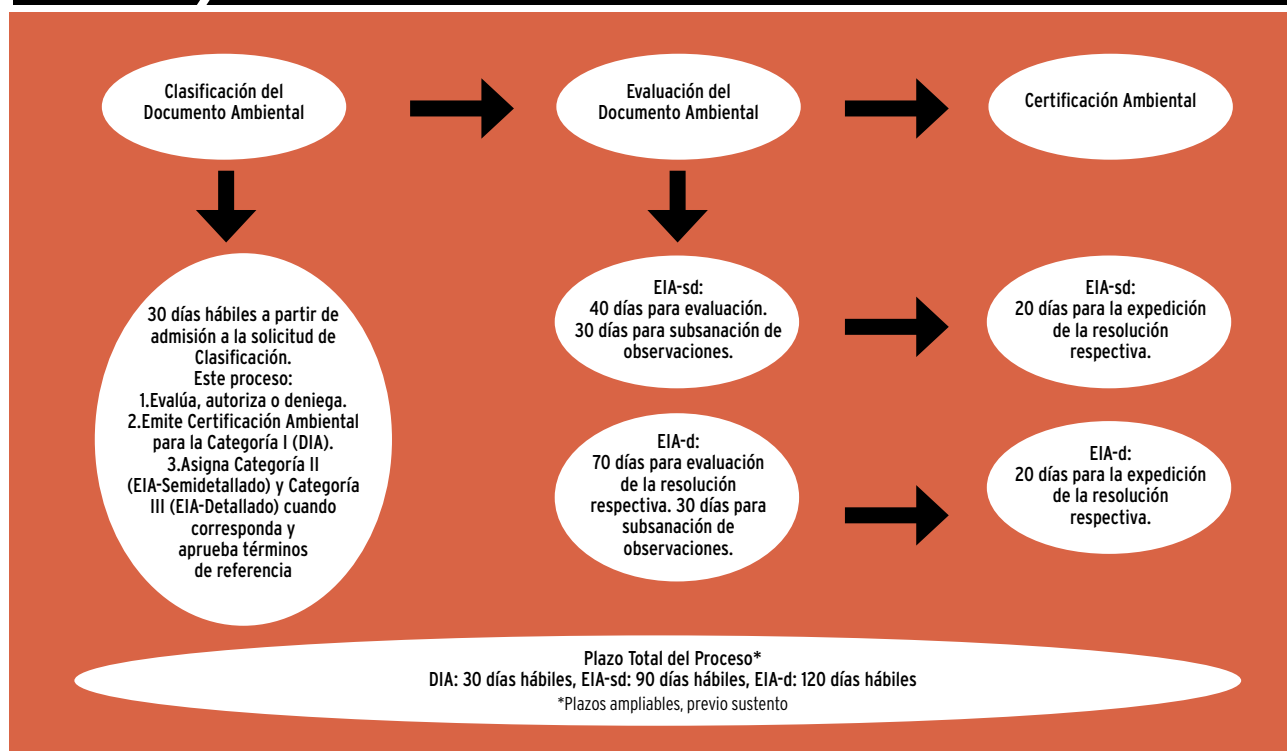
Clasificación del Documento Ambiental

Evaluación del Documento Ambiental

Certificación Ambiental

30 días hábiles a partir de admisión a la solicitud de Clasificación.
Este proceso:
1.Evalúa, autoriza o deniega.
2.Emite Certificación Ambiental para la Categoría I (DIA).
3.Asigna Categoría II (EIA-Semidetallado) y Categoría III (EIA-Detallado) cuando corresponda y aprueba términos de referencia

EIA-sd:
40 días para evaluación.
30 días para subsanación de observaciones.

EIA-sd:
20 días para la expedición de la resolución respectiva.

EIA-d:
70 días para evaluación de la resolución respectiva. 30 días para subsanación de observaciones.

EIA-d:
20 días para la expedición de la resolución respectiva.

Plazo Total del Proceso*
DIA: 30 días hábiles, EIA-sd: 90 días hábiles, EIA-d: 120 días hábiles
*Plazos ampliables, previo sustento